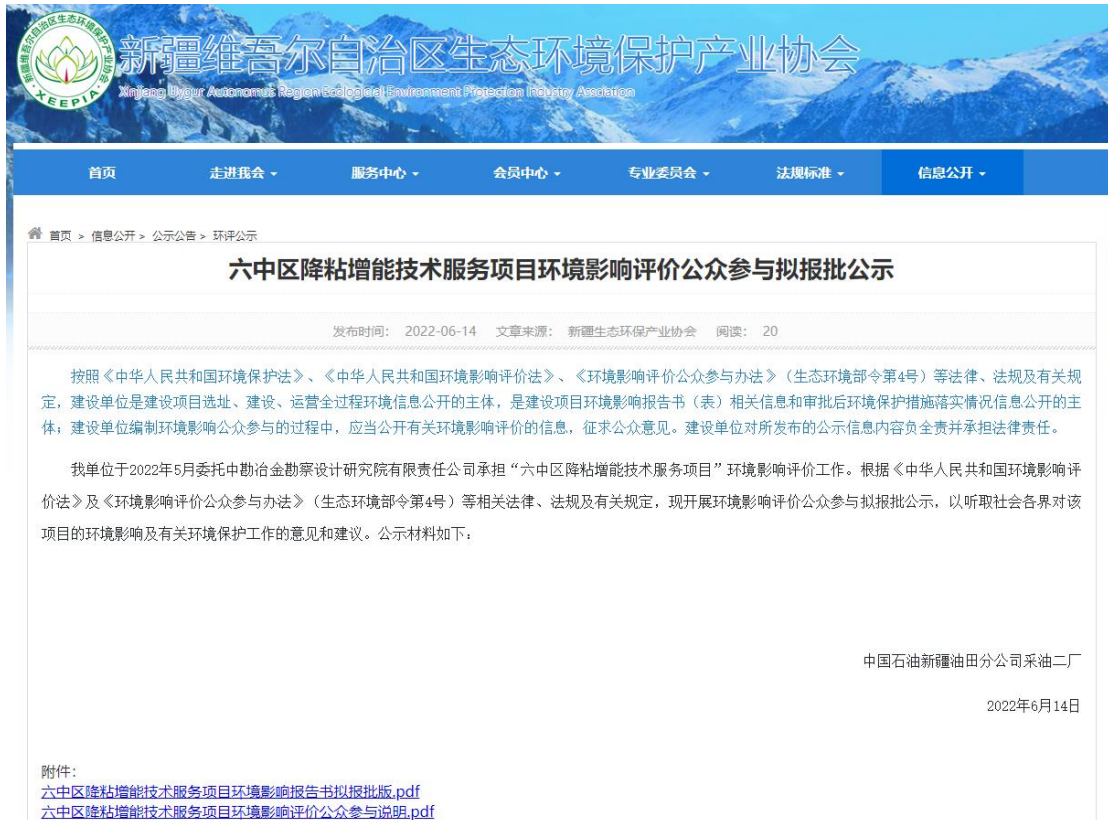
新疆维吾尔自治区生态环境保护产业协会
XEEPIA
Xinjiang Uygur Autonomous Region Ecological Environment Protection Industry Association

首页 走进我会 服务中心 会员中心 专业委员会 法规标准 信息公开

首页 > 信息公开 > 公示公告 > 环评公示

六中区降粘增能技术服务项目环境影响评价公众参与拟报批公示

发布时间: 2022-06-14 文章来源: 新疆生态环保产业协会 阅读: 20

按照《中华人民共和国环境保护法》、《中华人民共和国环境影响评价法》、《环境影响评价公众参与办法》（生态环境部令第4号）等法律、法规及有关规定，建设单位是建设项目选址、建设、运营全过程环境信息公开的主体，是建设项目环境影响报告书（表）相关信息和审批后环境保护措施落实情况信息公开的主体；建设单位编制环境影响公众参与的过程中，应当公开有关环境影响评价的信息，征求公众意见。建设单位对所发布的公示信息内容负全责并承担法律责任。

我单位位于2022年5月委托中勘冶金勘察设计研究院有限责任公司承担“六中区降粘增能技术服务项目”环境影响评价工作。根据《中华人民共和国环境影响评价法》及《环境影响评价公众参与办法》（生态环境部令第4号）等相关法律、法规及有关规定，现开展环境影响评价公众参与拟报批公示，以听取社会各界对该项目的环境影响及有关环境保护工作的意见和建议。公示材料如下：

中国石油新疆油田分公司采油二厂

2022年6月14日

附件:
六中区降粘增能技术服务项目环境影响报告书拟报批版.pdf
六中区降粘增能技术服务项目环境影响评价公众参与说明.pdf